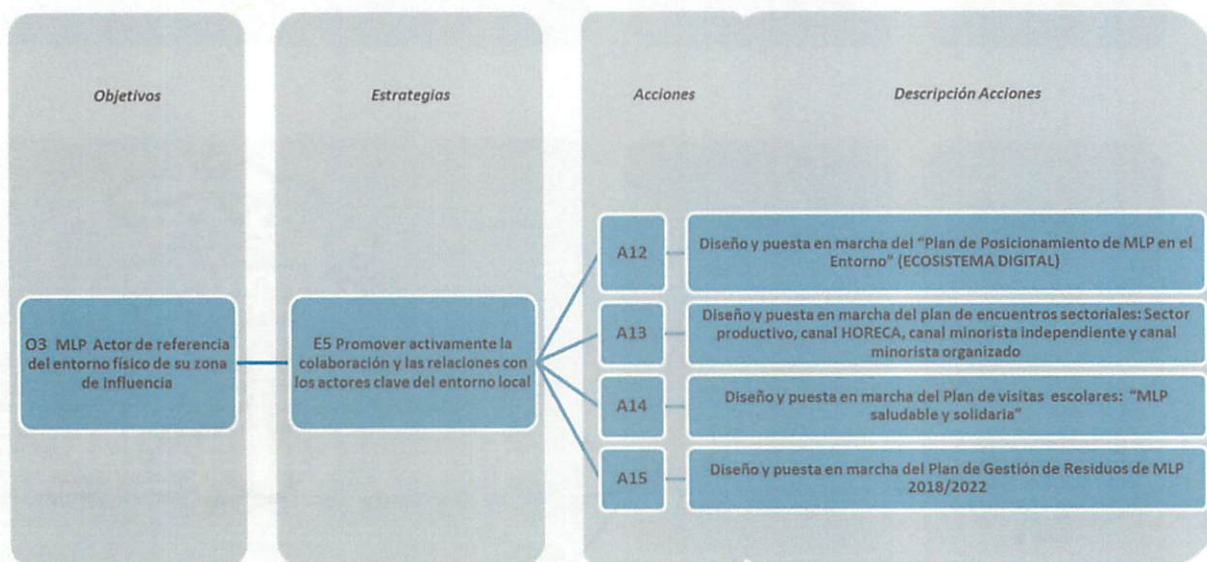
Objetivos

Estrategias

Acciones

Descripción Acciones

O3 MLP Actor de referencia del entorno físico de su zona de influencia

E5 Promover activamente la colaboración y las relaciones con los actores clave del entorno local

A12

Diseño y puesta en marcha del "Plan de Posicionamiento de MLP en el Entorno" (ECOSISTEMA DIGITAL)

A13

Diseño y puesta en marcha del plan de encuentros sectoriales: Sector productivo, canal HORECA, canal minorista independiente y canal minorista organizado

A14

Diseño y puesta en marcha del Plan de visitas escolares: "MLP saludable y solidaria"

A15

Diseño y puesta en marcha del Plan de Gestión de Residuos de MLP 2018/2022